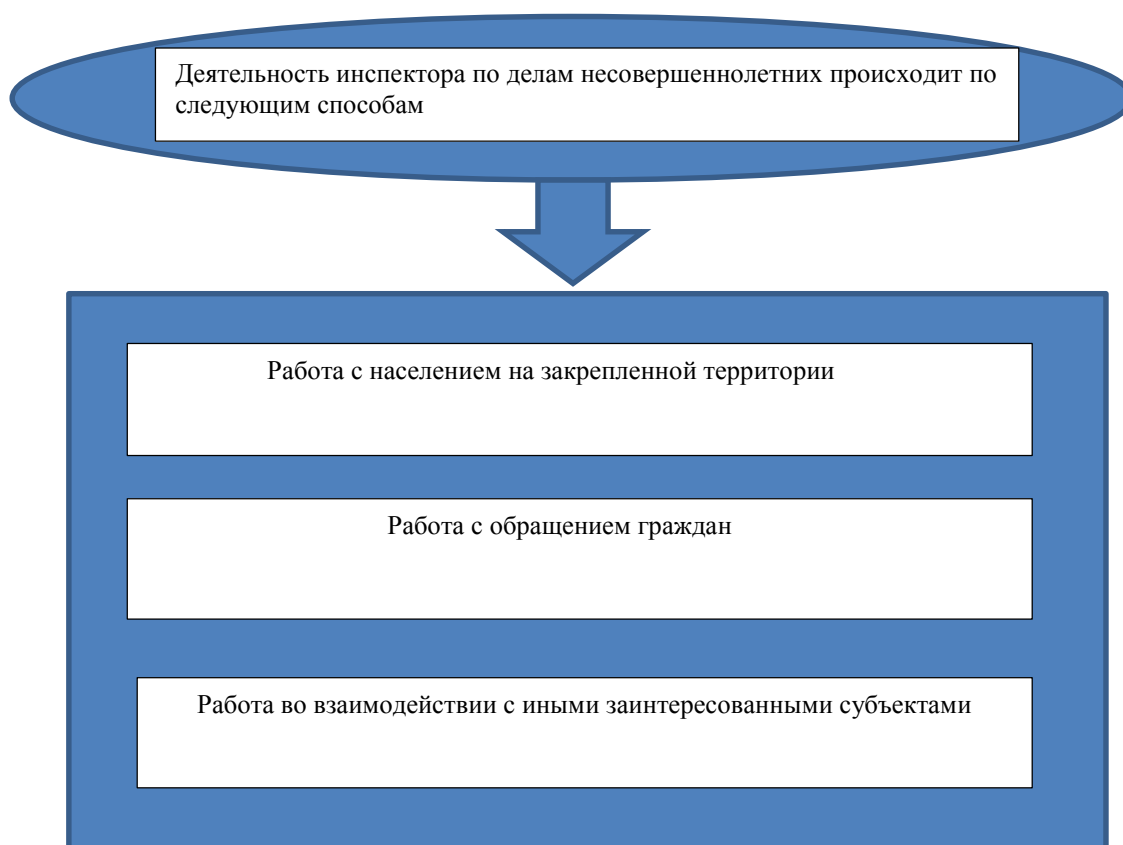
Деятельность инспектора по делам несовершеннолетних происходит по следующим способам

Работа с населением на закрепленной территории

Работа с обращением граждан

Работа во взаимодействии с иными заинтересованными субъектами